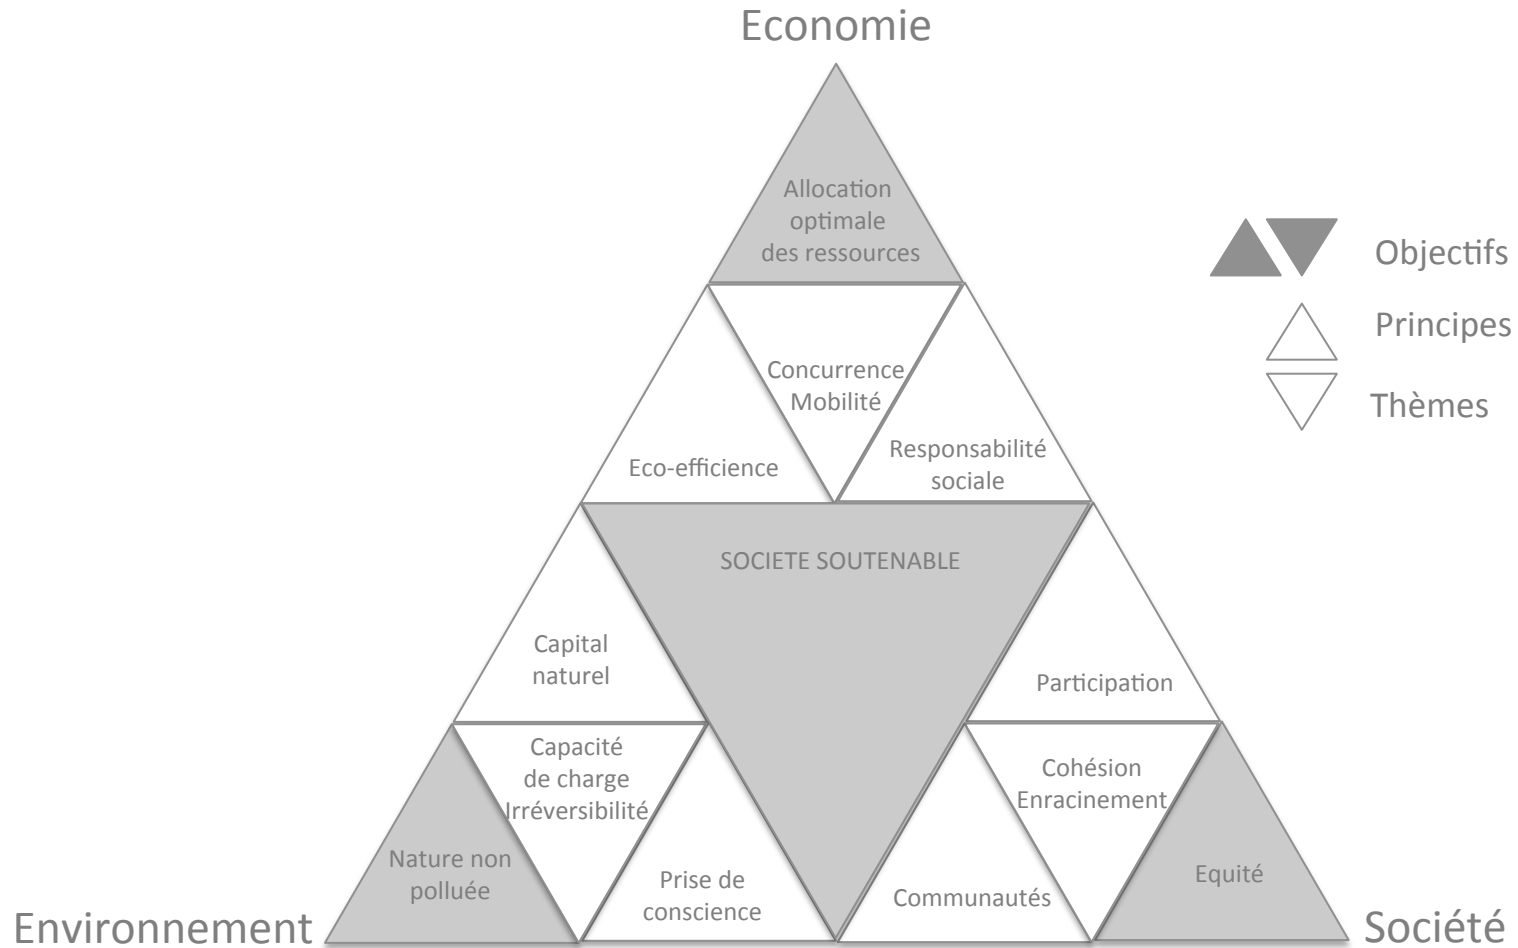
Economie

Allocation optimale des ressources

Objectifs

Principes

Thèmes

Concurrence Mobilité

Eco-efficience

Responsabilité sociale

SOCIETE SOUTENABLE

Capital naturel

Participation

Capacité de charge Irréversibilité

Cohésion Enracinement

Nature non polluée

Prise de conscience

Communautés

Equité

Environnement

Société